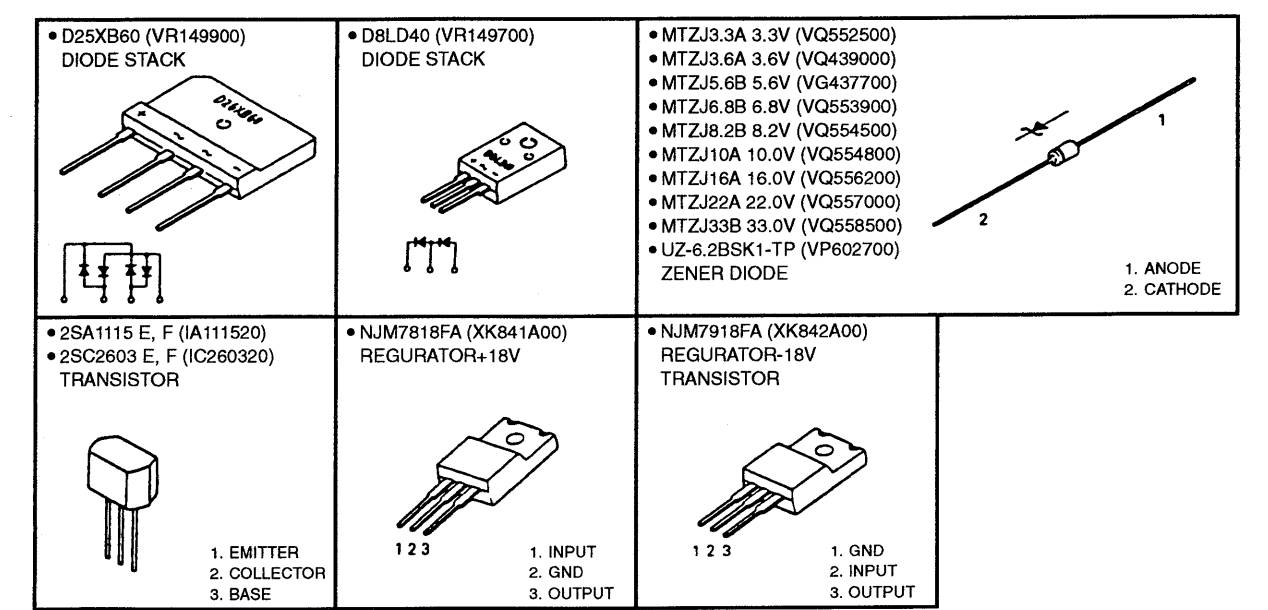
• D25XB60 (VR149900)
DIODE STACK

D25XB60

• D8LD40 (VR149700)
DIODE STACK

D8LD40

• MTZJ3.3A 3.3V (VQ552500)
• MTZJ3.6A 3.6V (VQ439000)
• MTZJ5.6B 5.6V (VG437700)
• MTZJ6.8B 6.8V (VQ553900)
• MTZJ8.2B 8.2V (VQ554500)
• MTZJ10A 10.0V (VQ554800)
• MTZJ16A 16.0V (VQ556200)
• MTZJ22A 22.0V (VQ557000)
• MTZJ33B 33.0V (VQ558500)
• UZ-6.2BSK1-TP (VP602700)
ZENER DIODE

1
2

1. ANODE
2. CATHODE

• 2SA1115 E, F (IA111520)
• 2SC2603 E, F (IC260320)
TRANSISTOR

1. EMITTER
2. COLLECTOR
3. BASE

• NJM7818FA (XK841A00)
REGURATOR+18V

1 2 3

1. INPUT
2. GND
3. OUTPUT

• NJM7918FA (XK842A00)
REGURATOR-18V
TRANSISTOR

1 2 3

1. GND
2. INPUT
3. OUTPUT